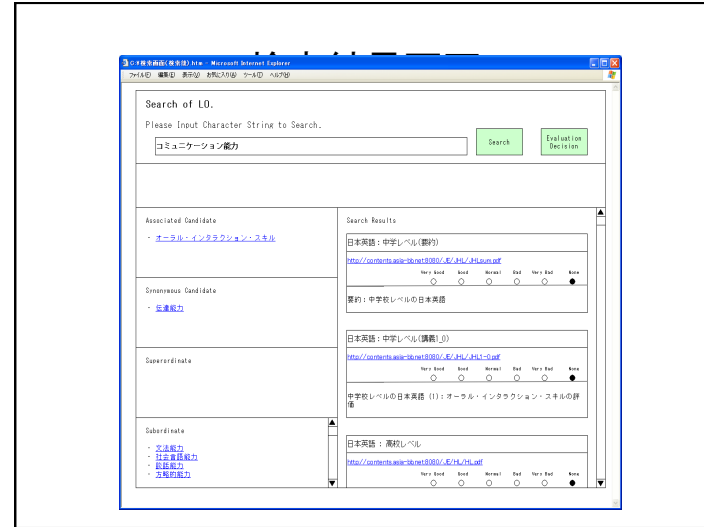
C:\検索画面(検索後).htm - Microsoft Internet Explorer

ファイル(F) 編集(E) 表示(V) お気に入り(A) ツール(T) ヘルプ(H)

Search of LO.

Please Input Character String to Search.

コミュニケーション能力

Search

Evaluation Decision

Associated Candidate

・ オーラル・インタラクション・スキル

Synonymous Candidate

・ 伝達能力

Superordinate

Subordinate

・ 文法能力
・ 社会言語能力
・ 談話能力
・ 方略的能力

Search Results

日本英語：中学レベル(要約)

http://contents.asia-bb.net8080/JE/JHL/JHLsum.pdf

Very Good Good Normal Bad Very Bad None

要約：中学校レベルの日本英語

日本英語：中学レベル(講義1_0)

http://contents.asia-bb.net8080/JE/JHL/JHL1-0.pdf

Very Good Good Normal Bad Very Bad None

中学校レベルの日本英語 (I)：オーラル・インタラクション・スキルの評価

日本英語：高校レベル

http://contents.asia-bb.net8080/JE/HL/HL.pdf

Very Good Good Normal Bad Very Bad None